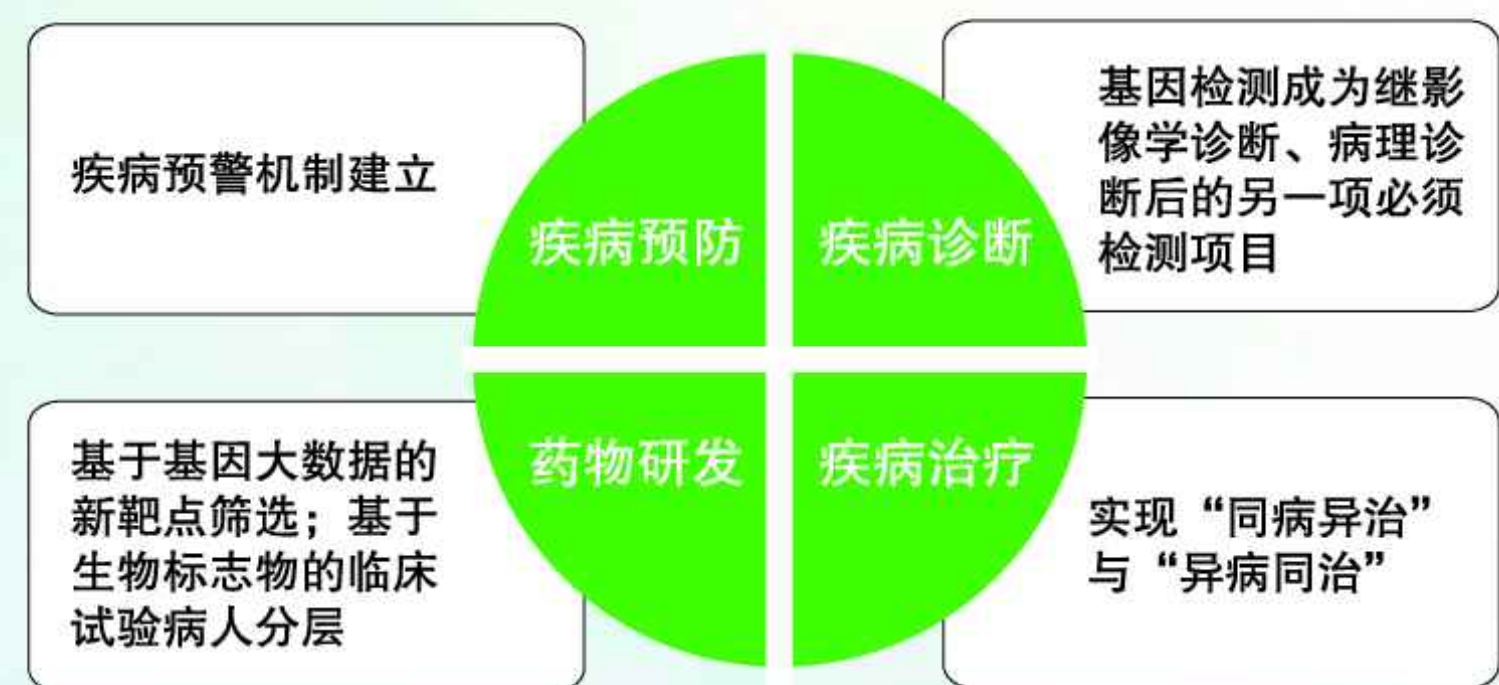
疾病预警机制建立

疾病预防

疾病诊断

基因检测成为继影像学诊断、病理诊断后的另一项必须检测项目

基于基因大数据的新靶点筛选；基于生物标志物的临床试验病人分层

药物研发

疾病治疗

实现“同病异治”与“异病同治”